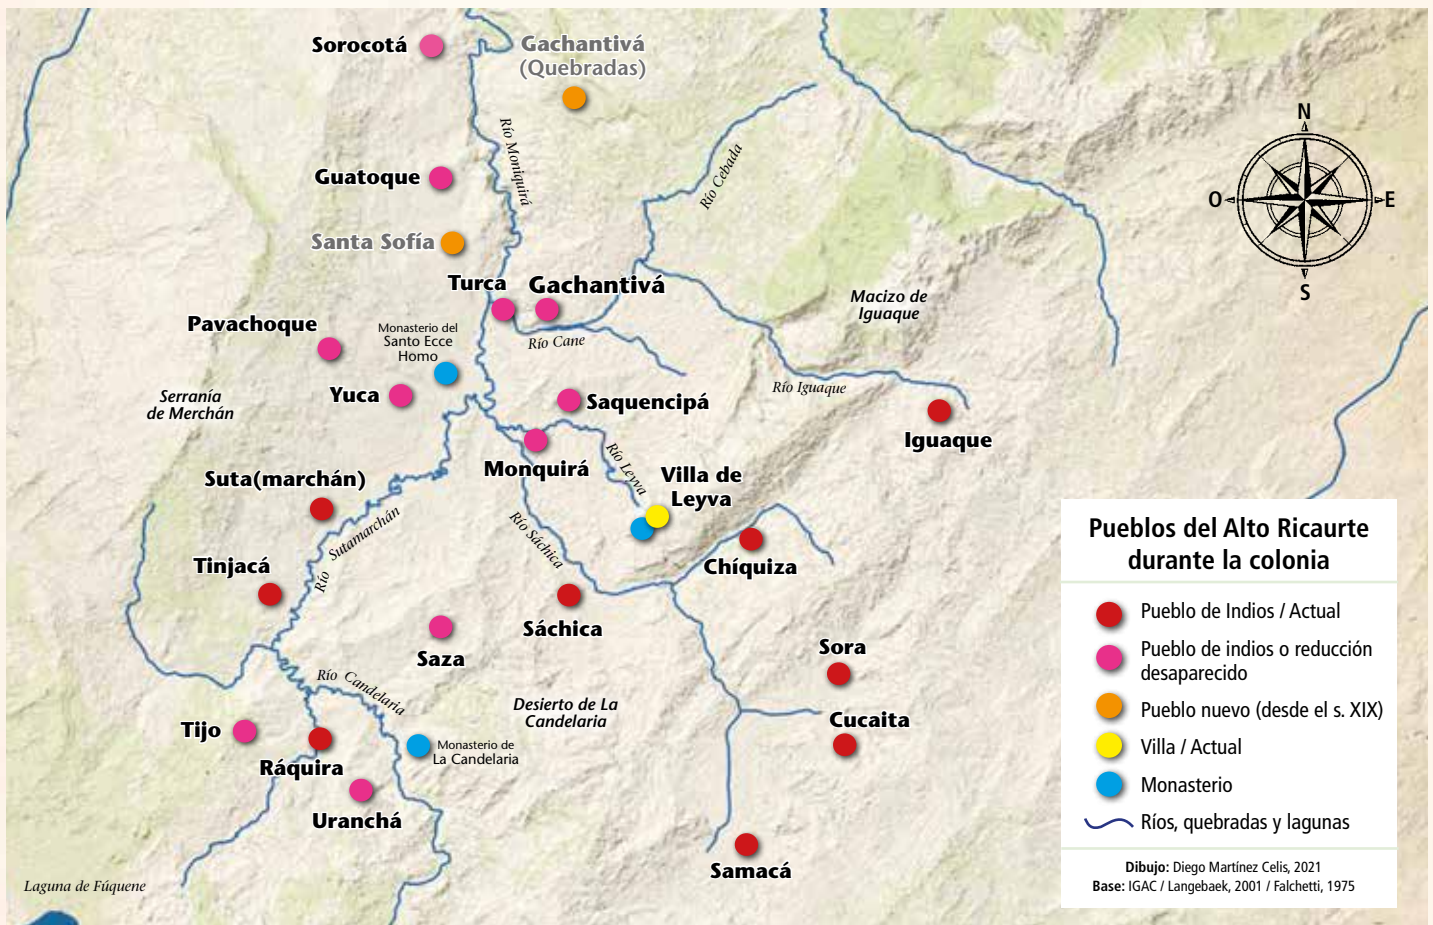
Sorocotá
Gachantivá (Quebradas)
Río Moniquirá
Guatoque
Río Cebada
Santa Sofía
Turca
Gachantivá
Pavachoque
Monasterio del Santo Ecce Homo
Río Cane
Macizo de Iguaque
Serranía de Merchán
Yuca
Saquencipá
Río Iguaque
Iguaque
Río Leyva
Monquirá
Villa de Leyva
Suta(marchán)
Río Sáchica
Río Sutamarchán
Tinjacá
Chíquiza
Sáchica
Saza
Sora
Río Candelaria
Desierto de La Candelaria
Cucaita
Tijo
Monasterio de La Candelaria
Ráquira
Urancha
Samacá
Laguna de Fúquene
N
O
E
S

Pueblos del Alto Ricaurte durante la colonia
Pueblo de Indios / Actual
Pueblo de indios o reducción desaparecido
Pueblo nuevo (desde el s. XIX)
Villa / Actual
Monasterio
Ríos, quebradas y lagunas

Dibujo: Diego Martínez Celis, 2021
Base: IGAC / Langebaek, 2001 / Falchetti, 1975